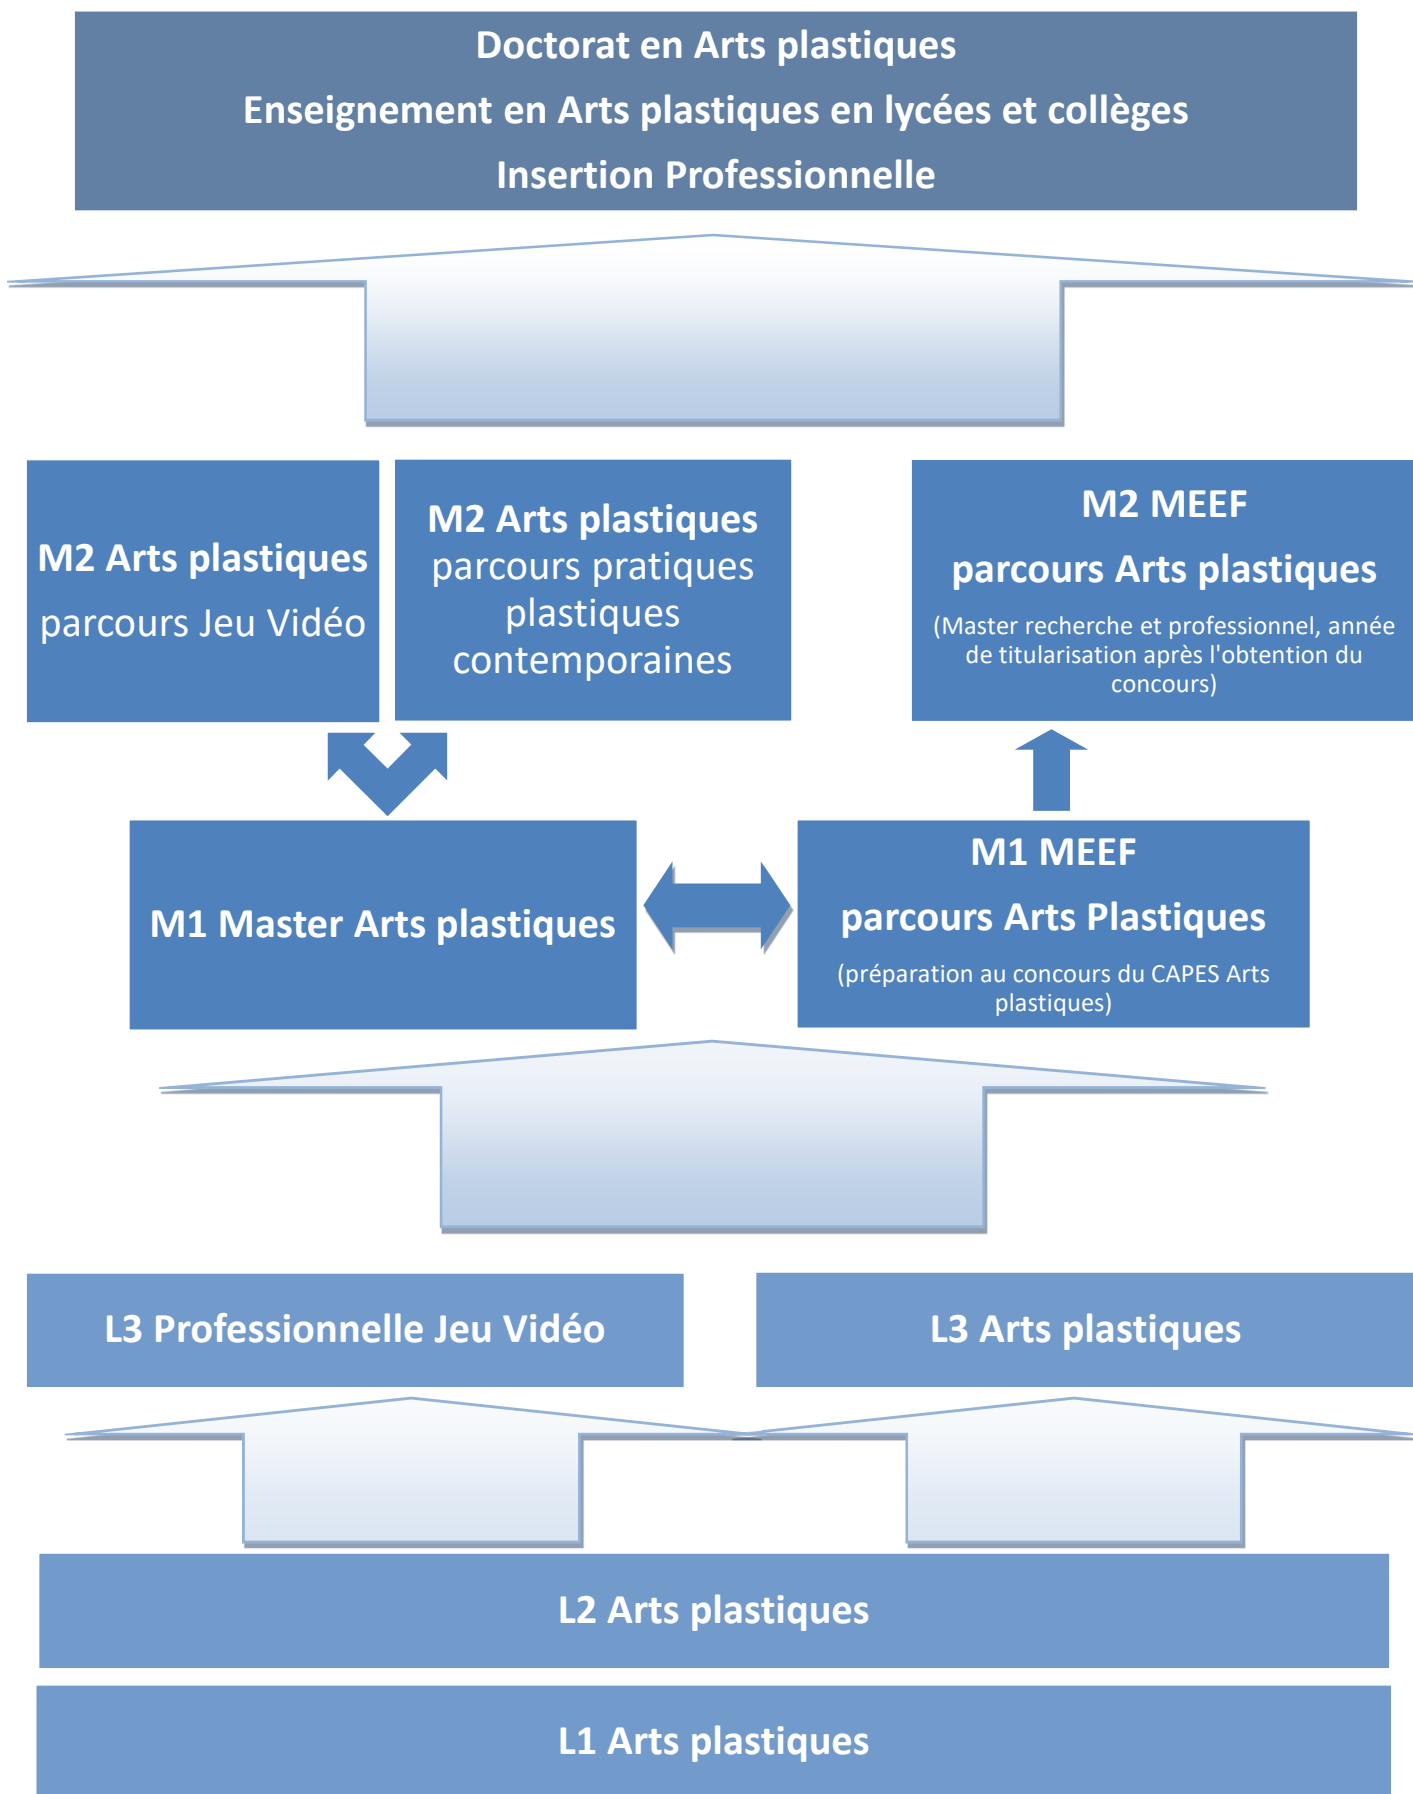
Doctorat en Arts plastiques

Enseignement en Arts plastiques en lycées et collèges

Insertion Professionnelle

M2 Arts plastiques

parcours Jeu Vidéo

M2 Arts plastiques

parcours pratiques plastiques contemporaines

M2 MEEF

parcours Arts plastiques

(Master recherche et professionnel, année de titularisation après l'obtention du concours)

M1 Master Arts plastiques

M1 MEEF

parcours Arts Plastiques

(préparation au concours du CAPES Arts plastiques)

L3 Professionnelle Jeu Vidéo

L3 Arts plastiques

L2 Arts plastiques

L1 Arts plastiques